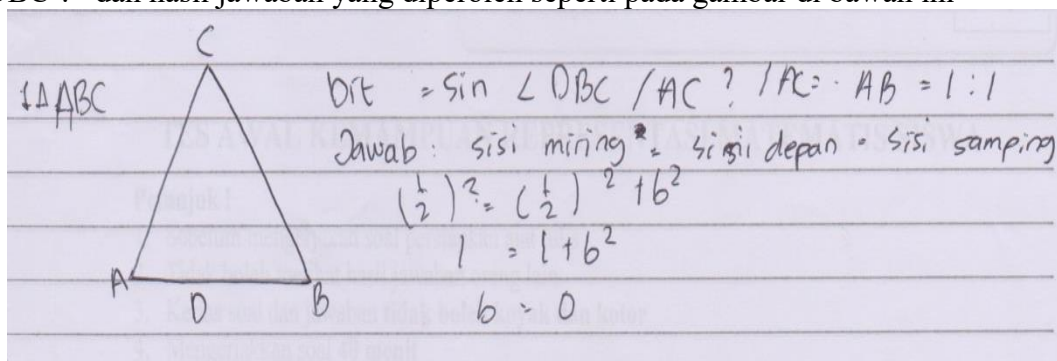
BC ? dan hasil jawaban yang diperoleh seperti pada gambar di bawah ini

C

1. $\triangle ABC$

A D B

Dit = Sin ∠DBC / AC ? / AC = AB = 1 : 1

Jawab : sisi miring* = sisi depan . sisi samping

$(\frac{1}{2})^2 = (\frac{1}{2})^2 + b^2$

$1 = 1 + b^2$

$b = 0$

TES AWAL KEMAMPUAN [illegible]

Petunjuk :
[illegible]
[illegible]
3. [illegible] soal dan jawaban tidak boleh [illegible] kotor
4. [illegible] soal 40 menit